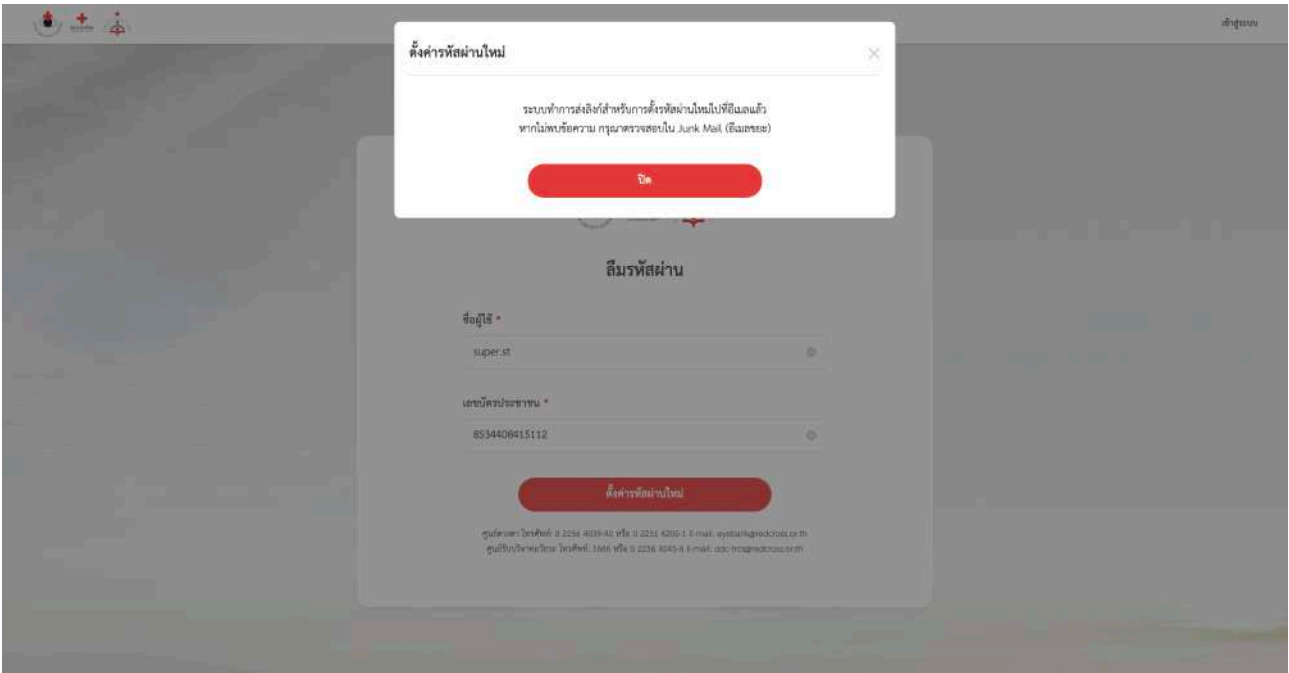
เข้าสู่ระบบ

ตั้งค่ารหัสผ่านใหม่

×

ระบบทำการส่งลิงก์สำหรับการตั้งรหัสผ่านใหม่ไปที่อีเมลแล้ว หากไม่พบข้อความ กรุณาตรวจสอบใน Junk Mail (อีเมลขยะ)

ปิด

ลืมรหัสผ่าน

ชื่อผู้ใช้ *

super.st

เลขบัตรประชาชน *

8534408415112

ตั้งค่ารหัสผ่านใหม่

ศูนย์ดวงตา โทรศัพท์: 0 2256 4039-40 หรือ 0 2251 4200-1 E-mail: eyebank@redcross.or.th
ศูนย์รับบริจาคอวัยวะ โทรศัพท์: 1666 หรือ 0 2256 4045-6 E-mail: odc-trcs@redcross.or.th